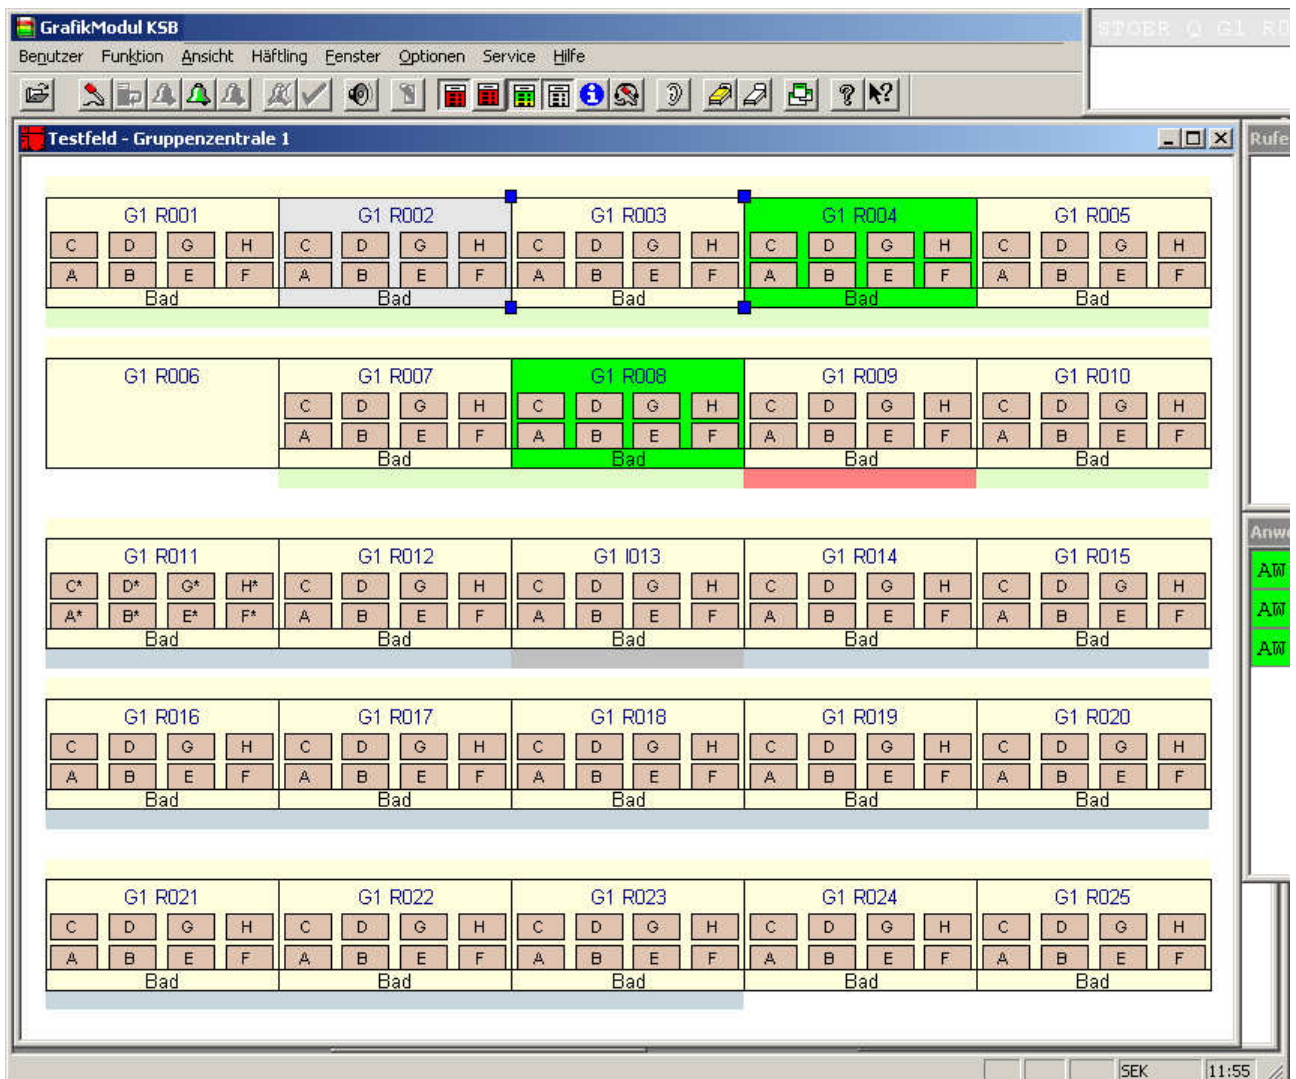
GrafikModul KSB

STOER Q G1 R0

Benutzer Funktion Ansicht Häftling Fenster Optionen Service Hilfe

Testfeld - Gruppenzentrale 1

Rufe

| G1 R001 | G1 R002 | G1 R003 | G1 R004 | G1 R005 |
|---|---|---|---|---|
| C D G H | C D G H | C D G H | C D G H | C D G H |
| A B E F | A B E F | A B E F | A B E F | A B E F |
| Bad | Bad | Bad | Bad | Bad |

| G1 R006 | G1 R007 | G1 R008 | G1 R009 | G1 R010 |
|---|---|---|---|---|
| | C D G H | C D G H | C D G H | C D G H |
| | A B E F | A B E F | A B E F | A B E F |
| | Bad | Bad | Bad | Bad |

| G1 R011 | G1 R012 | G1 I013 | G1 R014 | G1 R015 |
|---|---|---|---|---|
| C* D* G* H* | C D G H | C D G H | C D G H | C D G H |
| A* B* E* F* | A B E F | A B E F | A B E F | A B E F |
| Bad | Bad | Bad | Bad | Bad |

| G1 R016 | G1 R017 | G1 R018 | G1 R019 | G1 R020 |
|---|---|---|---|---|
| C D G H | C D G H | C D G H | C D G H | C D G H |
| A B E F | A B E F | A B E F | A B E F | A B E F |
| Bad | Bad | Bad | Bad | Bad |

| G1 R021 | G1 R022 | G1 R023 | G1 R024 | G1 R025 |
|---|---|---|---|---|
| C D G H | C D G H | C D G H | C D G H | C D G H |
| A B E F | A B E F | A B E F | A B E F | A B E F |
| Bad | Bad | Bad | Bad | Bad |

Anwe

AW

AW

AW

SEK 11:55